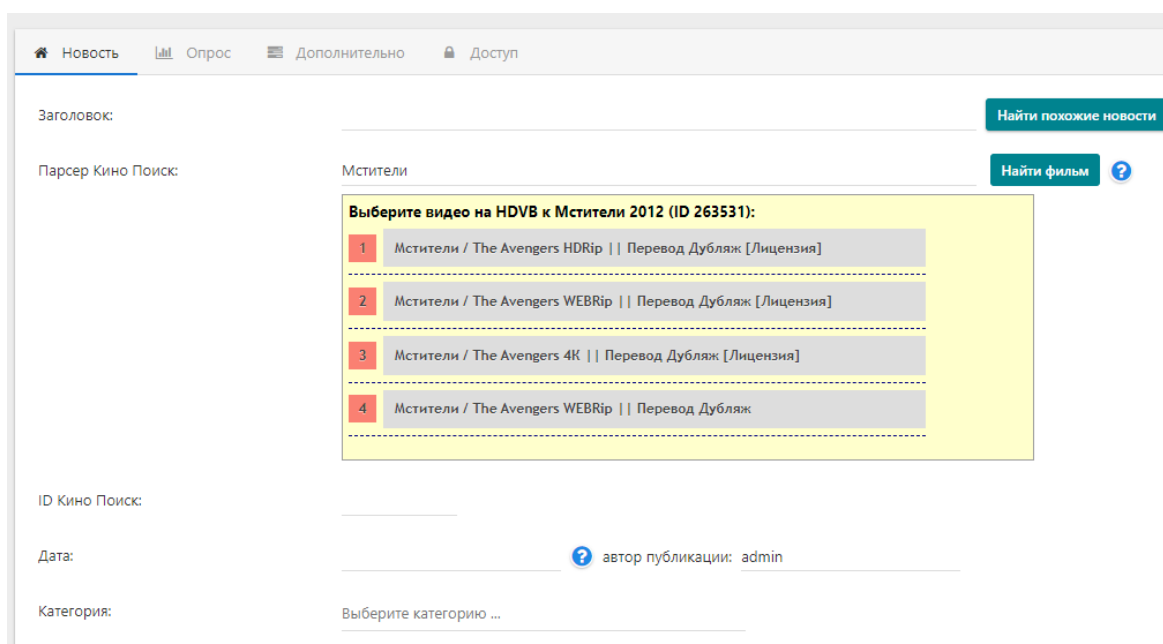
Новость Опрос Дополнительно Доступ

Заголовок:

Найти похожие новости

Парсер Кино Поиск:

Мстители

Найти фильм

?

Выберите видео на HDVB к Мстители 2012 (ID 263531):

1 Мстители / The Avengers HDRip || Перевод Дубляж [Лицензия]

2 Мстители / The Avengers WEBRip || Перевод Дубляж [Лицензия]

3 Мстители / The Avengers 4K || Перевод Дубляж [Лицензия]

4 Мстители / The Avengers WEBRip || Перевод Дубляж

ID Кино Поиск:

Дата:

? автор публикации: admin

Категория:

Выберите категорию ...